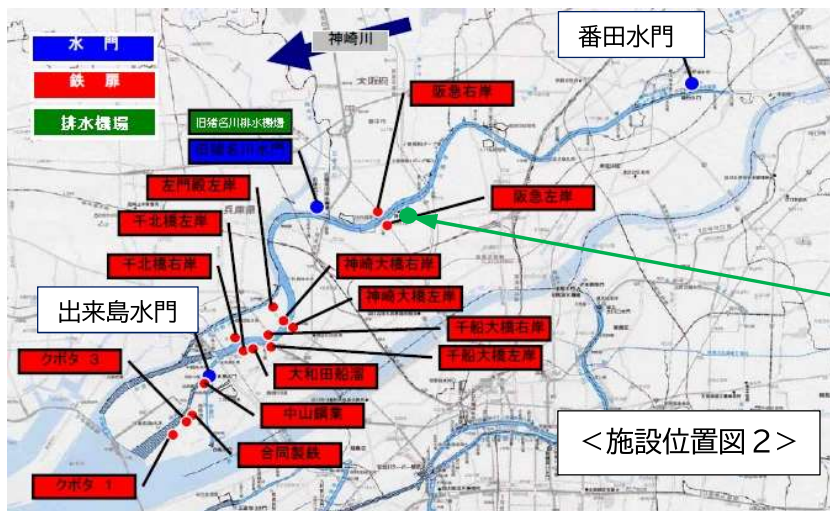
水門
鉄扉
排水機場
神崎川
番田水門
阪急右岸
旧猪名川排水機場
旧猪名川水門
左門殿左岸
阪急左岸
千北橋左岸
兵庫県
千北橋右岸
神崎大橋右岸
神崎大橋左岸
出来島水門
千船大橋右岸
クボタ 3
千船大橋左岸
大和田船溜
中山鋼業
合同製鉄
クボタ 1
＜施設位置図２＞